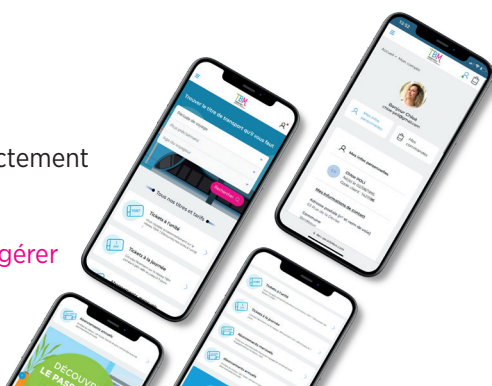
ctement

gérer

Trouver le titre de transport qu'il vous faut

Tous nos titres et tarifs

Tickets à l'unité

Tickets à la journée

Rechercher

Bonjour Chloé

Mes titres

Mes infos personnelles

Mes informations de contact

DÉCOUVREZ LE PASS